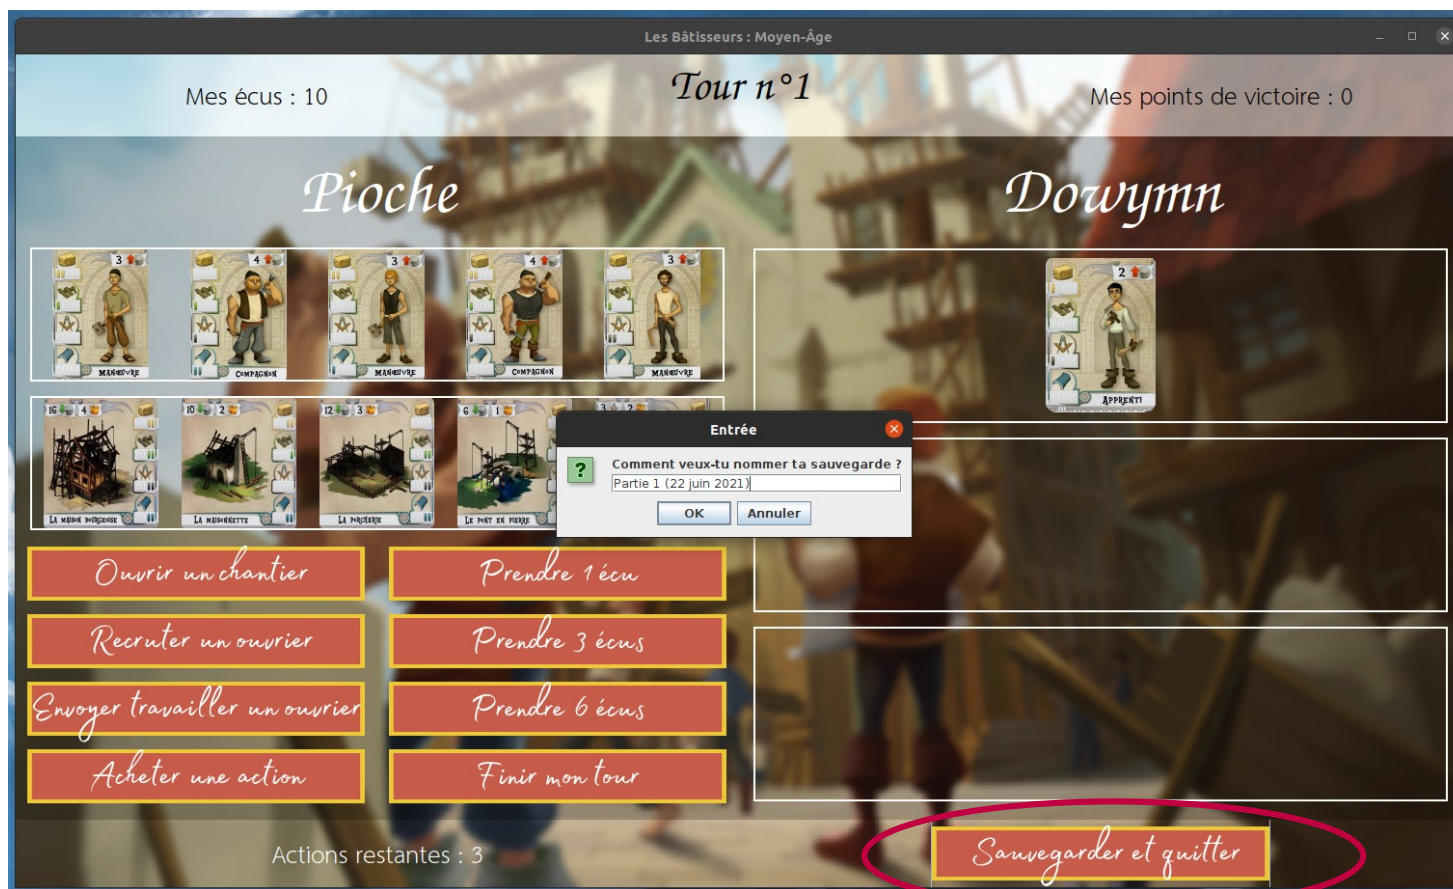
Les Bâtisseurs : Moyen-Âge

Mes écus : 10

Tour n°1

Mes points de victoire : 0

Pioche

Dowymn

3 | MANŒUVRE
4 | COMPAGNON
3 | MANŒUVRE
4 | COMPAGNON
3 | MANŒUVRE

2 | APPRENTI

16 | 4 | LA MAISON BOURGEOISE
10 | 2 | LA MAISONNETTE
12 | 3 | LA PORCHERIE
6 | 1 | LE PONT EN PIERRE

Entrée

Comment veux-tu nommer ta sauvegarde ?

Partie 1 (22 juin 2021)

OK

Annuler

Ouvrir un chantier

Prendre 1 écu

Recruter un ouvrier

Prendre 3 écus

Envoyer travailler un ouvrier

Prendre 6 écus

Acheter une action

Finir mon tour

Actions restantes : 3

Sauvegarder et quitter